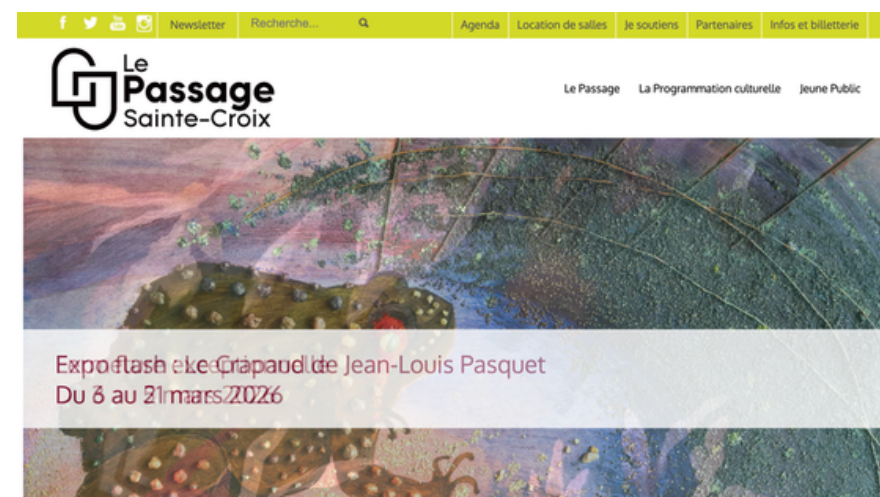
Newsletter Recherche...

Agenda Location de salles Je soutiens Partenaires Infos et billetterie

Le Passage Sainte-Croix

Le Passage La Programmation culturelle Jeune Public

Expo flash « Le Crapaud » de Jean-Louis Pasquet
Du 3 au 21 mars 2026